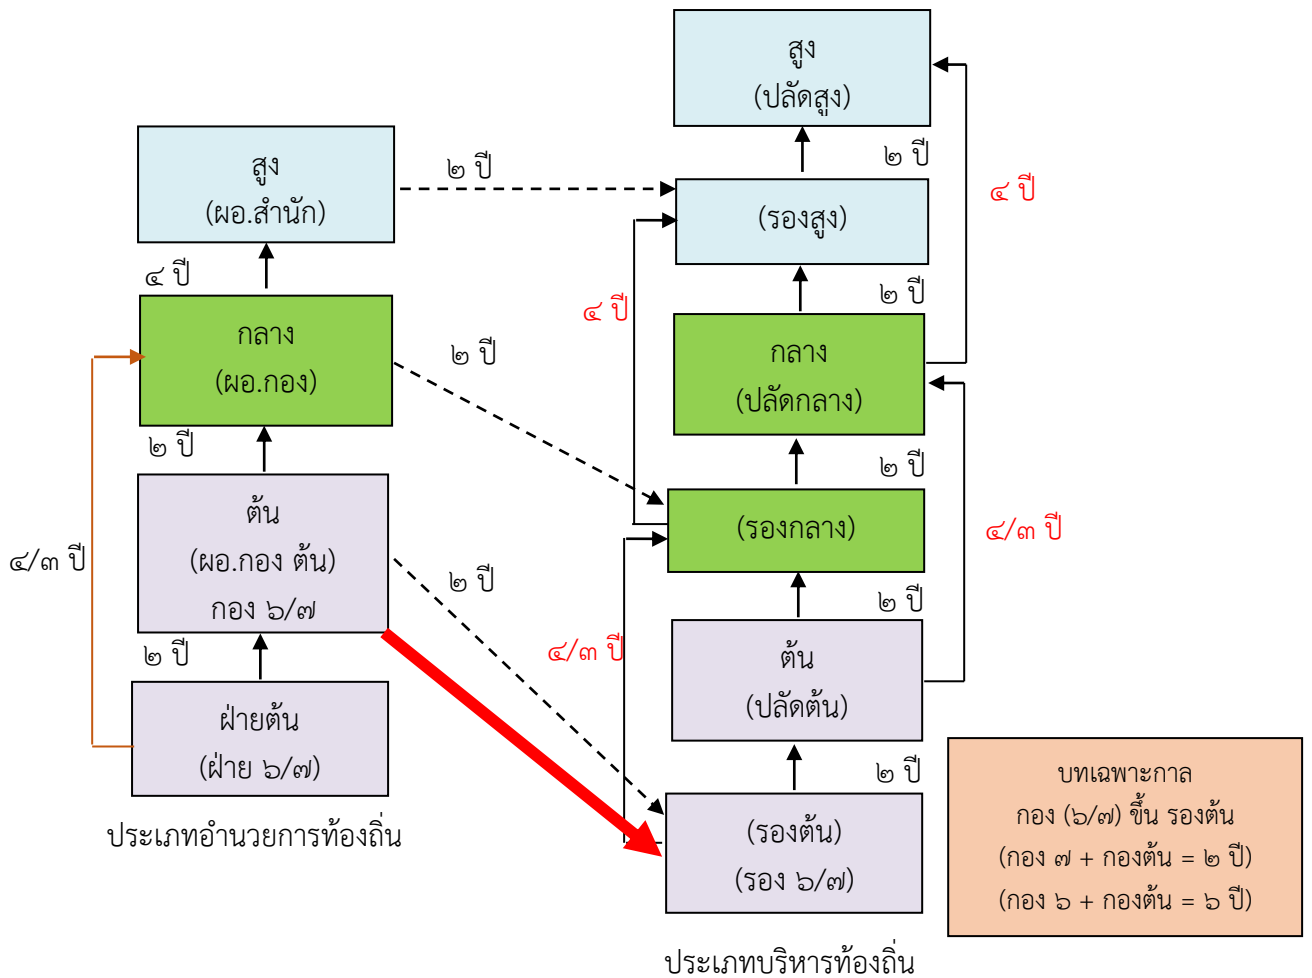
สูง
(ปลัดสูง)

๒ ปี

๔ ปี

สูง
(ผอ.สำนัก)

๒ ปี

(รองสูง)

๔ ปี

๔ ปี

๒ ปี

กลาง
(ผอ.กอง)

๒ ปี

กลาง
(ปลัดกลาง)

๒ ปี

๒ ปี

ต้น
(ผอ.กอง ต้น)
กอง ๖/๗

๔/๓ ปี

(รองกลาง)

๔/๓ ปี

๒ ปี

๒ ปี

๔/๓ ปี

๒ ปี

ต้น
(ปลัดต้น)

ฝ่ายต้น
(ฝ่าย ๖/๗)

๒ ปี

ประเภทอำนวยการท้องถิ่น

(รองต้น)
(รอง ๖/๗)

บทเฉพาะกาล
กอง (๖/๗) ขึ้น รองต้น
(กอง ๗ + กองต้น = ๒ ปี)
(กอง ๖ + กองต้น = ๖ ปี)

ประเภทบริหารท้องถิ่น